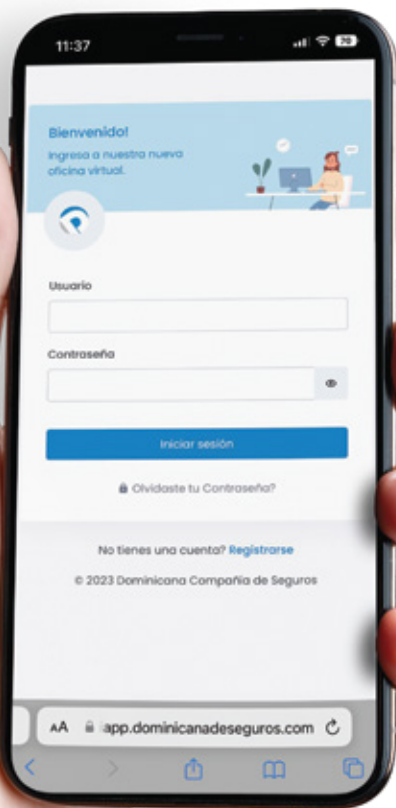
11:37

20

Bienvenido!

Ingresa a nuestra nueva oficina virtual.

Usuario

Contraseña

Iniciar sesión

Olvidaste tu Contraseña?

No tienes una cuenta? Registrarse

© 2023 Dominicana Compañía de Seguros

AA app.dominicanadeseguros.com